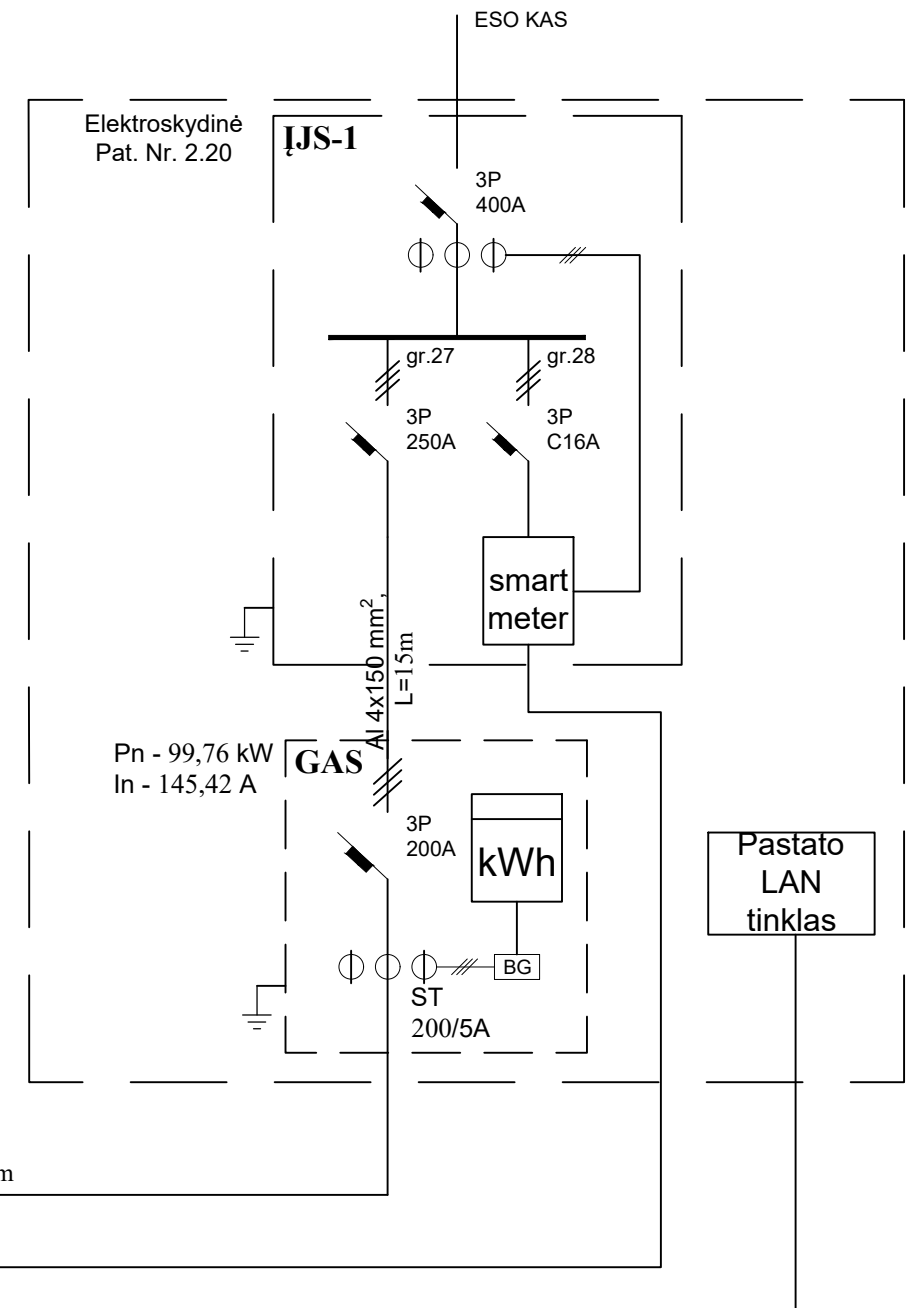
ESO KAS

Elektroskydinė
Pat. Nr. 2.20

ĮJS-1

3P
400A

gr.27

gr.28

3P
250A

3P
C16A

smart
meter

Al 4x150 mm$^2$,
L=15m

Pn - 99,76 kW
In - 145,42 A

GAS

3P
200A

kWh

BG

ST
200/5A

Pastato
LAN
tinklas

m